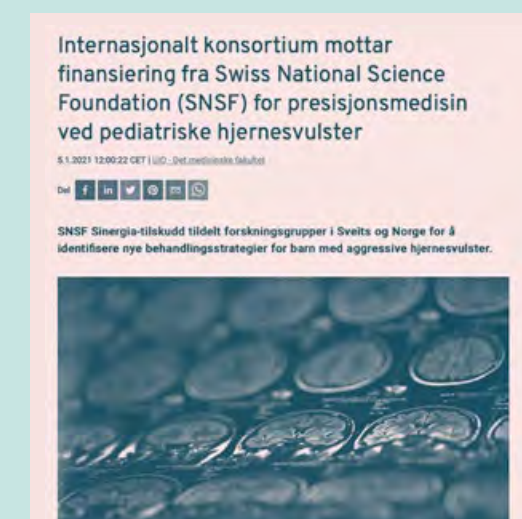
Internasjonalt konsortium mottar finansiering fra Swiss National Science Foundation (SNSF) for presisjonsmedisin ved pediatriske hjernesvulster

5.1.2021 12:00:22 CET | UiO - Det medisinske fakultet

Del

SNSF Sinergia-tilskudd tildelt forskningsgrupper i Sveits og Norge for å identifisere nye behandlingsstrategier for barn med aggressive hjernesvulster.